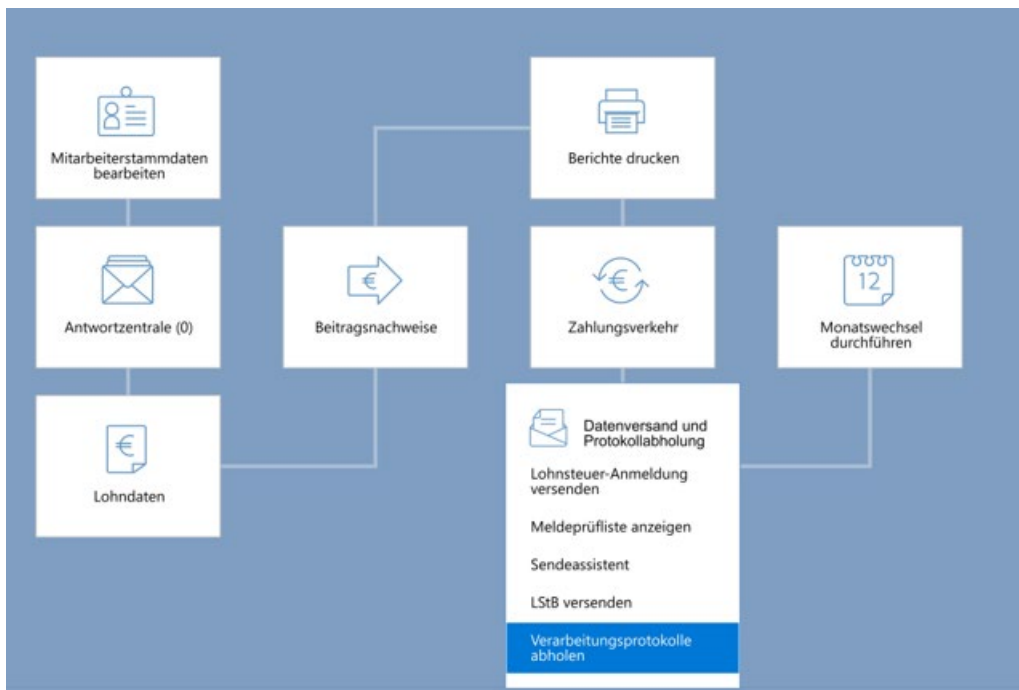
Mitarbeiterstammdaten bearbeiten

Antwortzentrale (0)

Lohndaten

€

Beitragsnachweise

€

Berichte drucken

Zahlungsverkehr

€

Monatswechsel durchführen

12

Datenversand und Protokollabholung

Lohnsteuer-Anmeldung versenden

Meldeprüfliste anzeigen

Sendeassistent

LStB versenden

Verarbeitungsprotokolle abholen